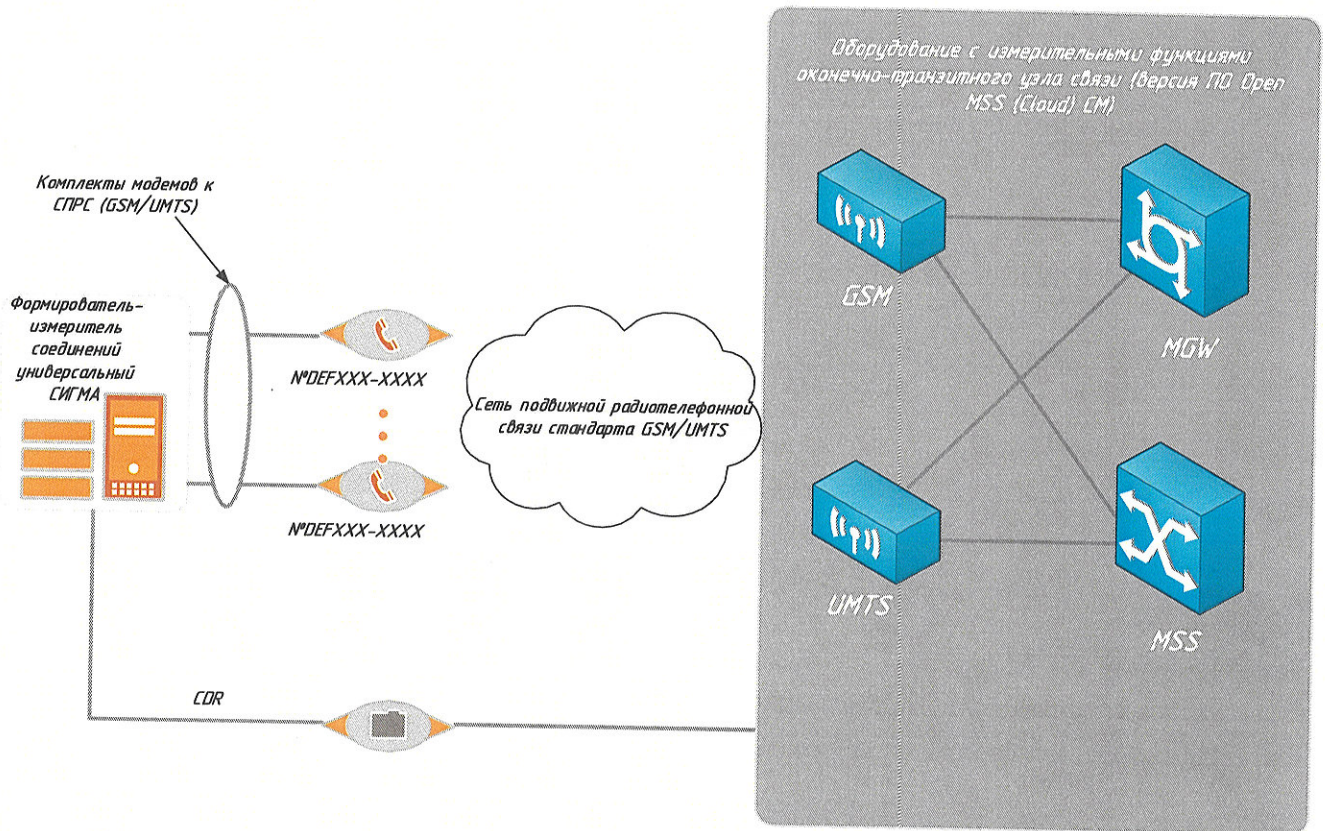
Оборудование с измерительными функциями оконечно-транзитного узла связи (версия ПО Open MSS (Cloud) CM)

Комплекты модемов к СПРС (GSM/UMTS)

Формирователь-измеритель соединений универсальный СИГМА

№DEFXXX-XXXX

№DEFXXX-XXXX

Сеть подвижной радиотелефонной связи стандарта GSM/UMTS

GSM

MGW

UMTS

MSS

CDR